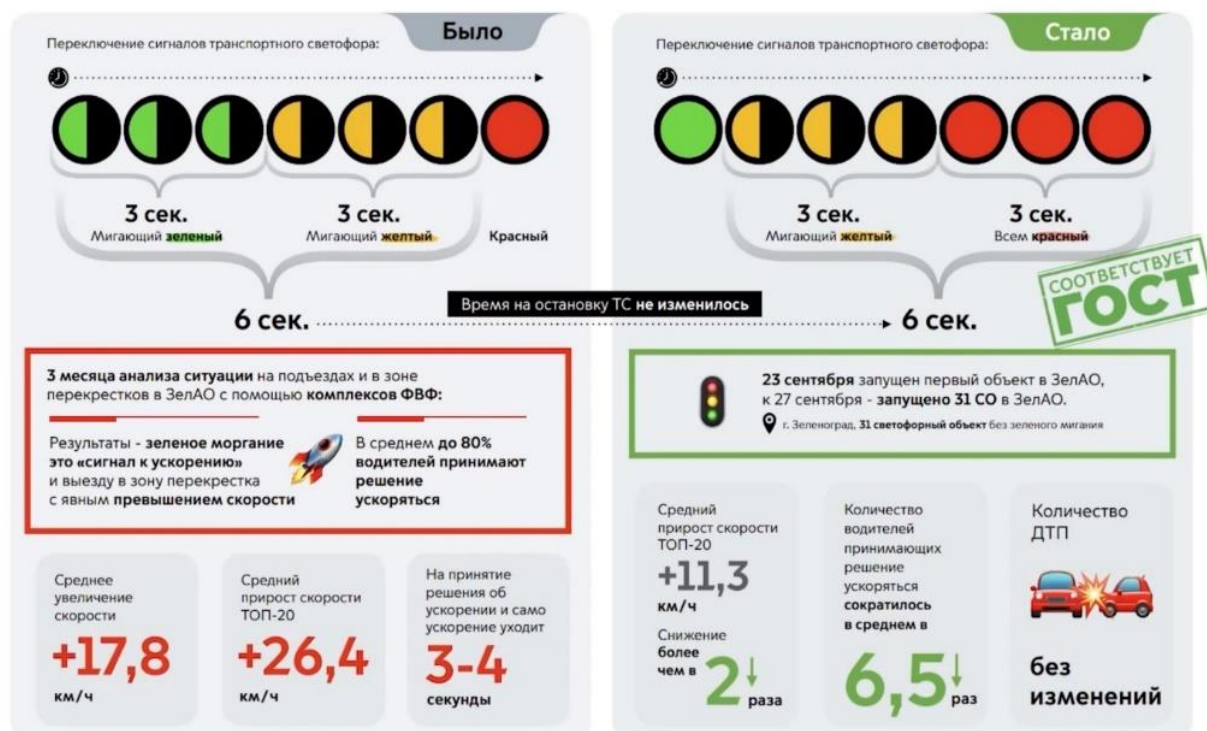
Было

Переключение сигналов транспортного светофора:

3 сек.
Мигающий зеленый

3 сек.
Мигающий желтый

Красный

6 сек.

Время на остановку ТС не изменилось

Стало

Переключение сигналов транспортного светофора:

3 сек.
Мигающий желтый

3 сек.
Всем красный

СООТВЕТСТВУЕТ ГОСТ

6 сек.

3 месяца анализа ситуации на подъездах и в зоне перекрестков в ЗелАО с помощью комплексов ФВФ:

Результаты - зеленое моргание это «сигнал к ускорению» и выезду в зону перекрестка с явным превышением скорости

В среднем до 80% водителей принимают решение ускоряться

Среднее увеличение скорости
+17,8
км/ч

Средний прирост скорости ТОП-20
+26,4
км/ч

На принятие решения об ускорении и само ускорение уходит
3-4
секунды

23 сентября запущен первый объект в ЗелАО, к 27 сентября - запущено 31 СО в ЗелАО.
г. Зеленоград, 31 светофорный объект без зеленого мигания

Средний прирост скорости ТОП-20
+11,3
км/ч
Снижение более чем в 2 раза

Количество водителей принимающих решение ускоряться сократилось в среднем в
6,5 раз

Количество ДТП
без изменений